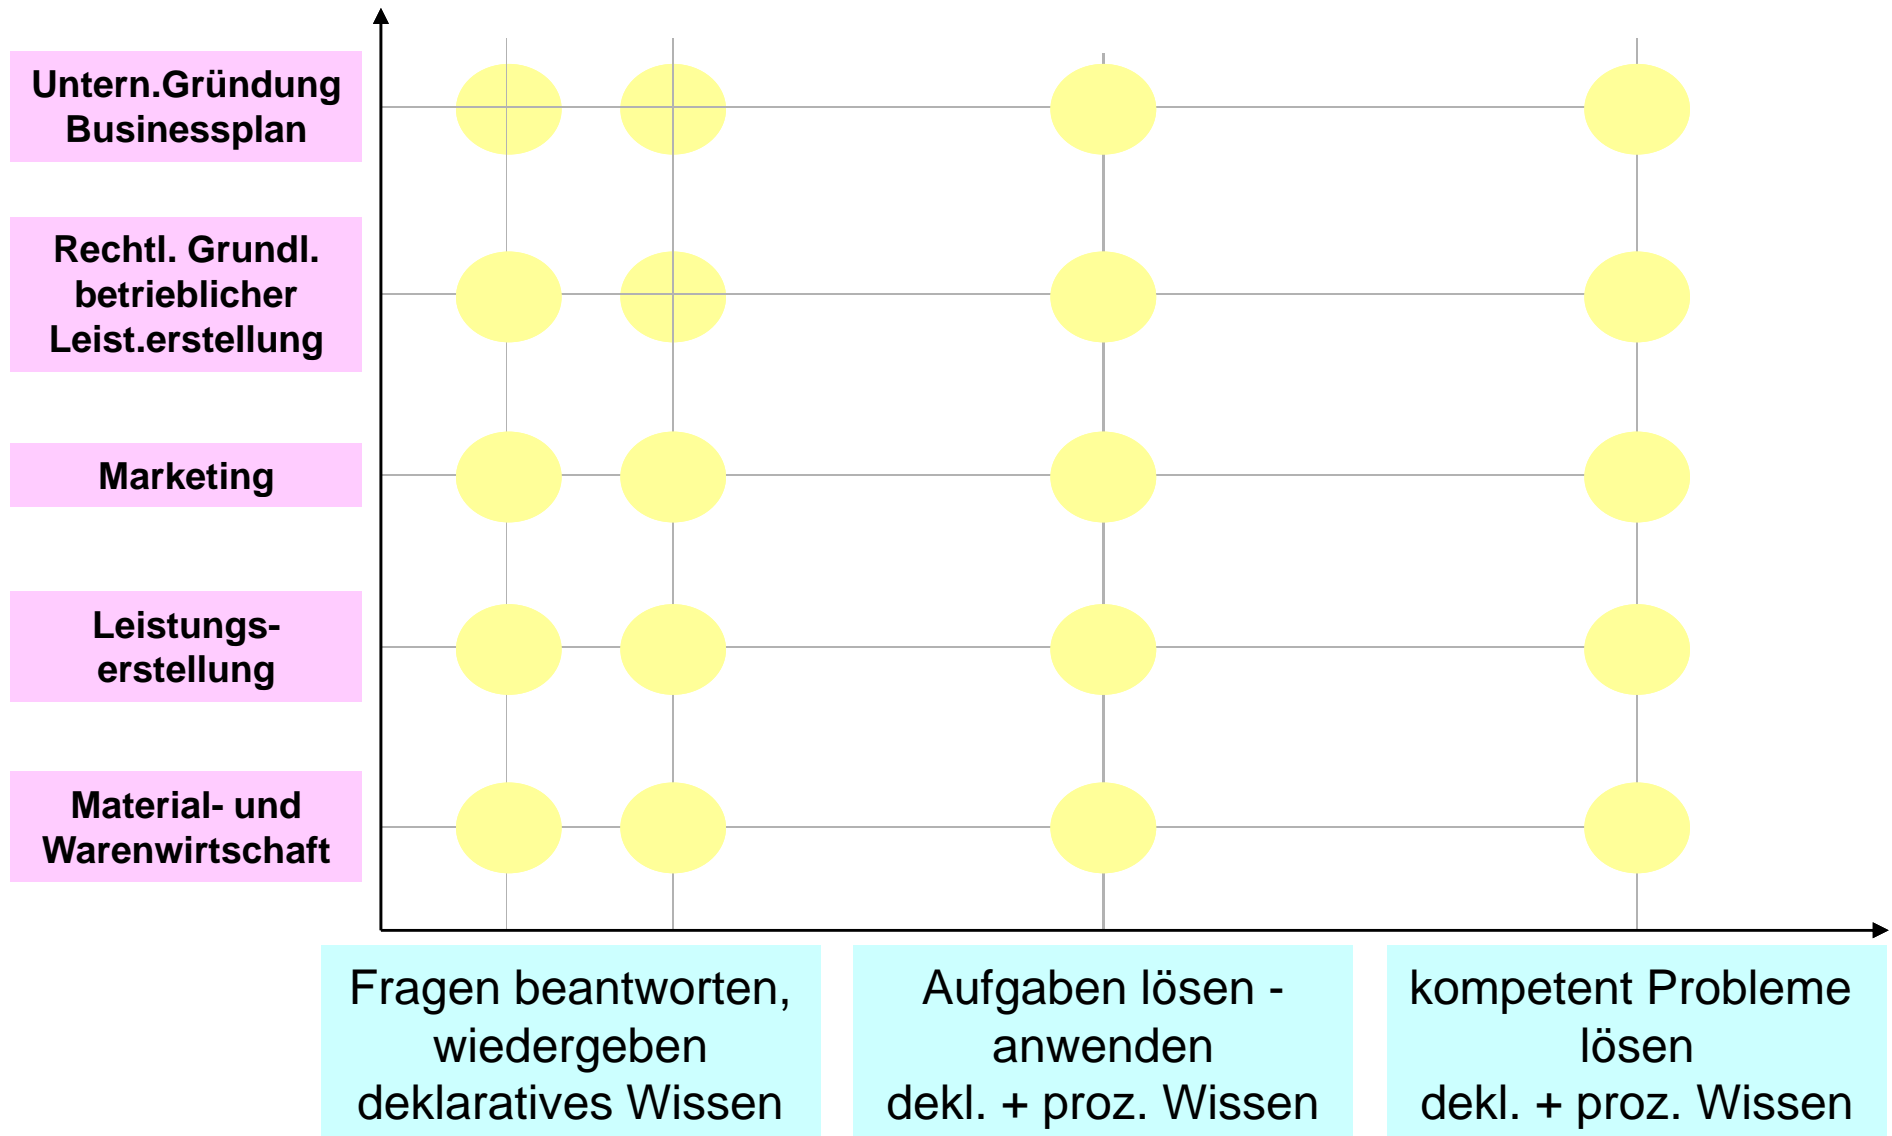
Untern.Gründung Businessplan

Rechtl. Grundl. betrieblicher Leist.erstellung

Marketing

Leistungserstellung

Material- und Warenwirtschaft

Fragen beantworten, wiedergeben deklaratives Wissen

Aufgaben lösen - anwenden dekl. + proz. Wissen

kompetent Probleme lösen dekl. + proz. Wissen